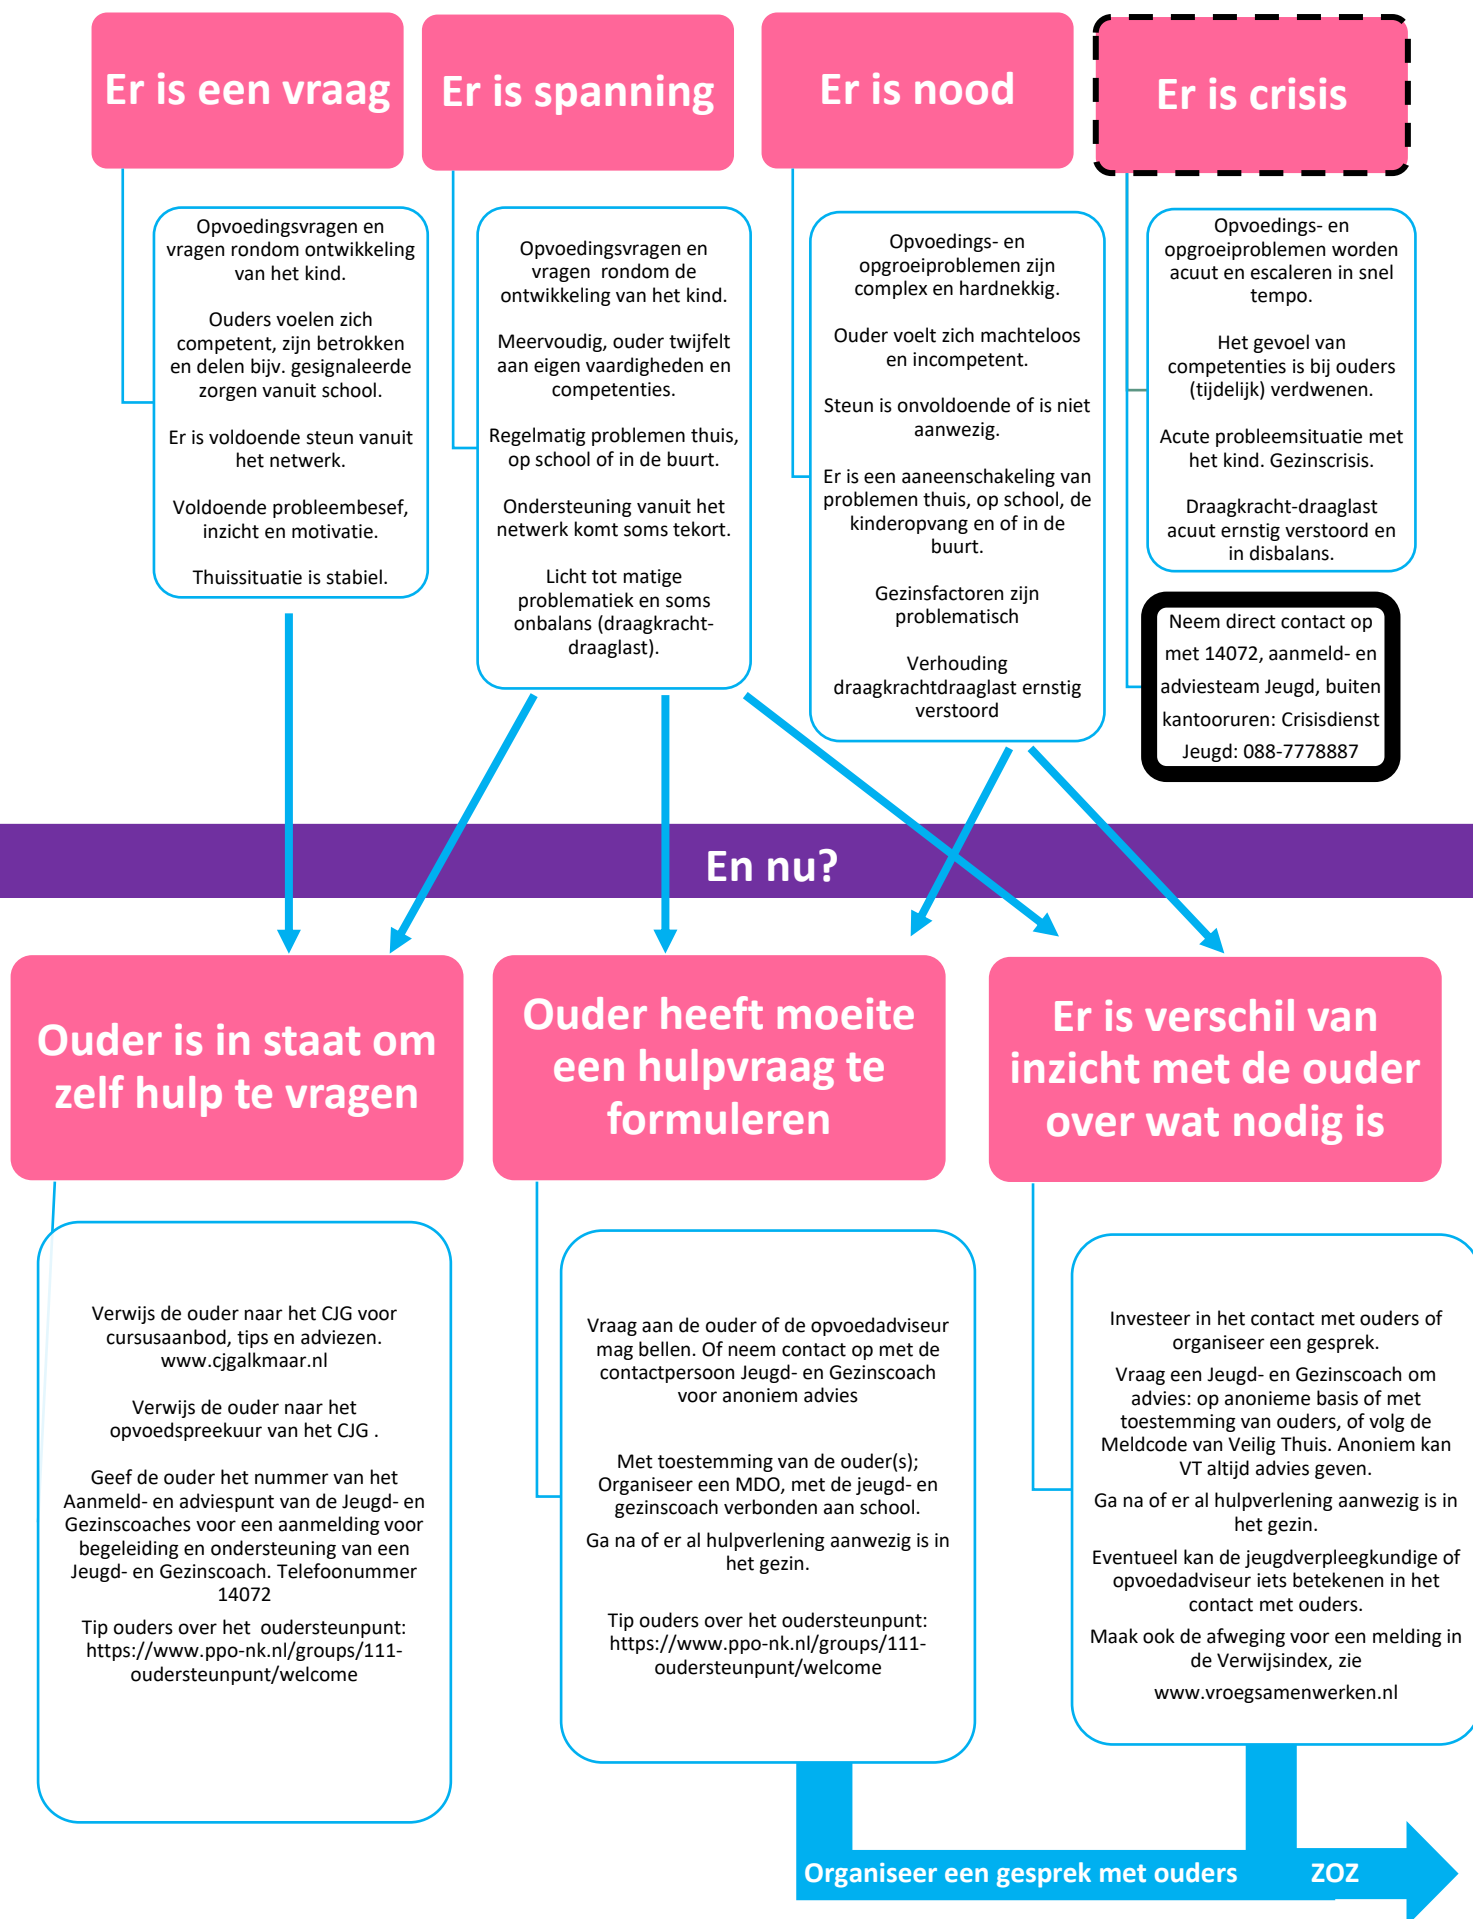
Er is een vraag

Opvoedingsvragen en vragen rondom ontwikkeling van het kind.

Ouders voelen zich competent, zijn betrokken en delen bijv. gesignaleerde zorgen vanuit school.

Er is voldoende steun vanuit het netwerk.

Voldoende probleembesef, inzicht en motivatie.

Thuissituatie is stabiel.

Er is spanning

Opvoedingsvragen en vragen rondom de ontwikkeling van het kind.

Meervoudig, ouder twijfelt aan eigen vaardigheden en competenties.

Regelmatig problemen thuis, op school of in de buurt.

Ondersteuning vanuit het netwerk komt soms tekort.

Licht tot matige problematiek en soms onbalans (draagkracht-draaglast).

Er is nood

Opvoedings- en opgroeiproblemen zijn complex en hardnekkig.

Ouder voelt zich machteloos en incompetent.

Steun is onvoldoende of is niet aanwezig.

Er is een aaneenschakeling van problemen thuis, op school, de kinderopvang en of in de buurt.

Gezinsfactoren zijn problematisch

Verhouding draagkrachtdraaglast ernstig verstoord

Er is crisis

Opvoedings- en opgroeiproblemen worden acuut en escaleren in snel tempo.

Het gevoel van competenties is bij ouders (tijdelijk) verdwenen.

Acute probleemsituatie met het kind. Gezinscrisis.

Draagkracht-draaglast acuut ernstig verstoord en in disbalans.

Neem direct contact op met 14072, aanmeld- en adviesteam Jeugd, buiten kantooruren: Crisisdienst Jeugd: 088-7778887

En nu?

Ouder is in staat om zelf hulp te vragen

Verwijs de ouder naar het CJG voor cursusaanbod, tips en adviezen. www.cjgalkmaar.nl

Verwijs de ouder naar het opvoedspreekuur van het CJG .

Geef de ouder het nummer van het Aanmeld- en adviespunt van de Jeugd- en Gezinscoaches voor een aanmelding voor begeleiding en ondersteuning van een Jeugd- en Gezinscoach. Telefoonnummer 14072

Tip ouders over het oudersteunpunt: https://www.ppo-nk.nl/groups/111-oudersteunpunt/welcome

Ouder heeft moeite een hulpvraag te formuleren

Vraag aan de ouder of de opvoedadviseur mag bellen. Of neem contact op met de contactpersoon Jeugd- en Gezinscoach voor anoniem advies

Met toestemming van de ouder(s); Organiseer een MDO, met de jeugd- en gezinscoach verbonden aan school.

Ga na of er al hulpverlening aanwezig is in het gezin.

Tip ouders over het oudersteunpunt: https://www.ppo-nk.nl/groups/111-oudersteunpunt/welcome

Er is verschil van inzicht met de ouder over wat nodig is

Investeer in het contact met ouders of organiseer een gesprek.

Vraag een Jeugd- en Gezinscoach om advies: op anonieme basis of met toestemming van ouders, of volg de Meldcode van Veilig Thuis. Anoniem kan VT altijd advies geven.

Ga na of er al hulpverlening aanwezig is in het gezin.

Eventueel kan de jeugdverpleegkundige of opvoedadviseur iets betekenen in het contact met ouders.

Maak ook de afweging voor een melding in de Verwijsindex, zie www.vroegsamenwerken.nl

Organiseer een gesprek met ouders ZOZ